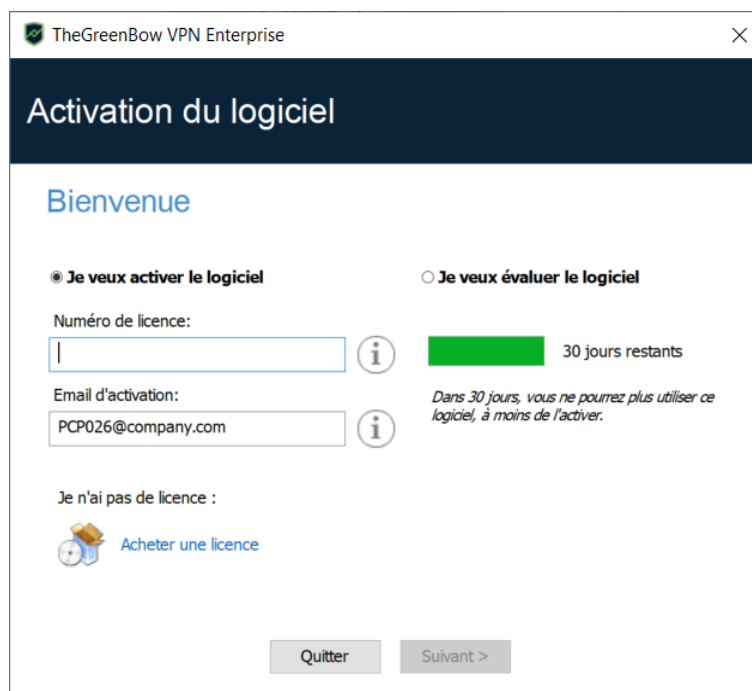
TheGreenBow VPN Enterprise

Activation du logiciel

Bienvenue

Je veux activer le logiciel

Je veux évaluer le logiciel

Numéro de licence:

30 jours restants

Dans 30 jours, vous ne pourrez plus utiliser ce logiciel, à moins de l'activer.

Email d'activation:

PCP026@company.com

Je n'ai pas de licence :

Acheter une licence

Quitter

Suivant >